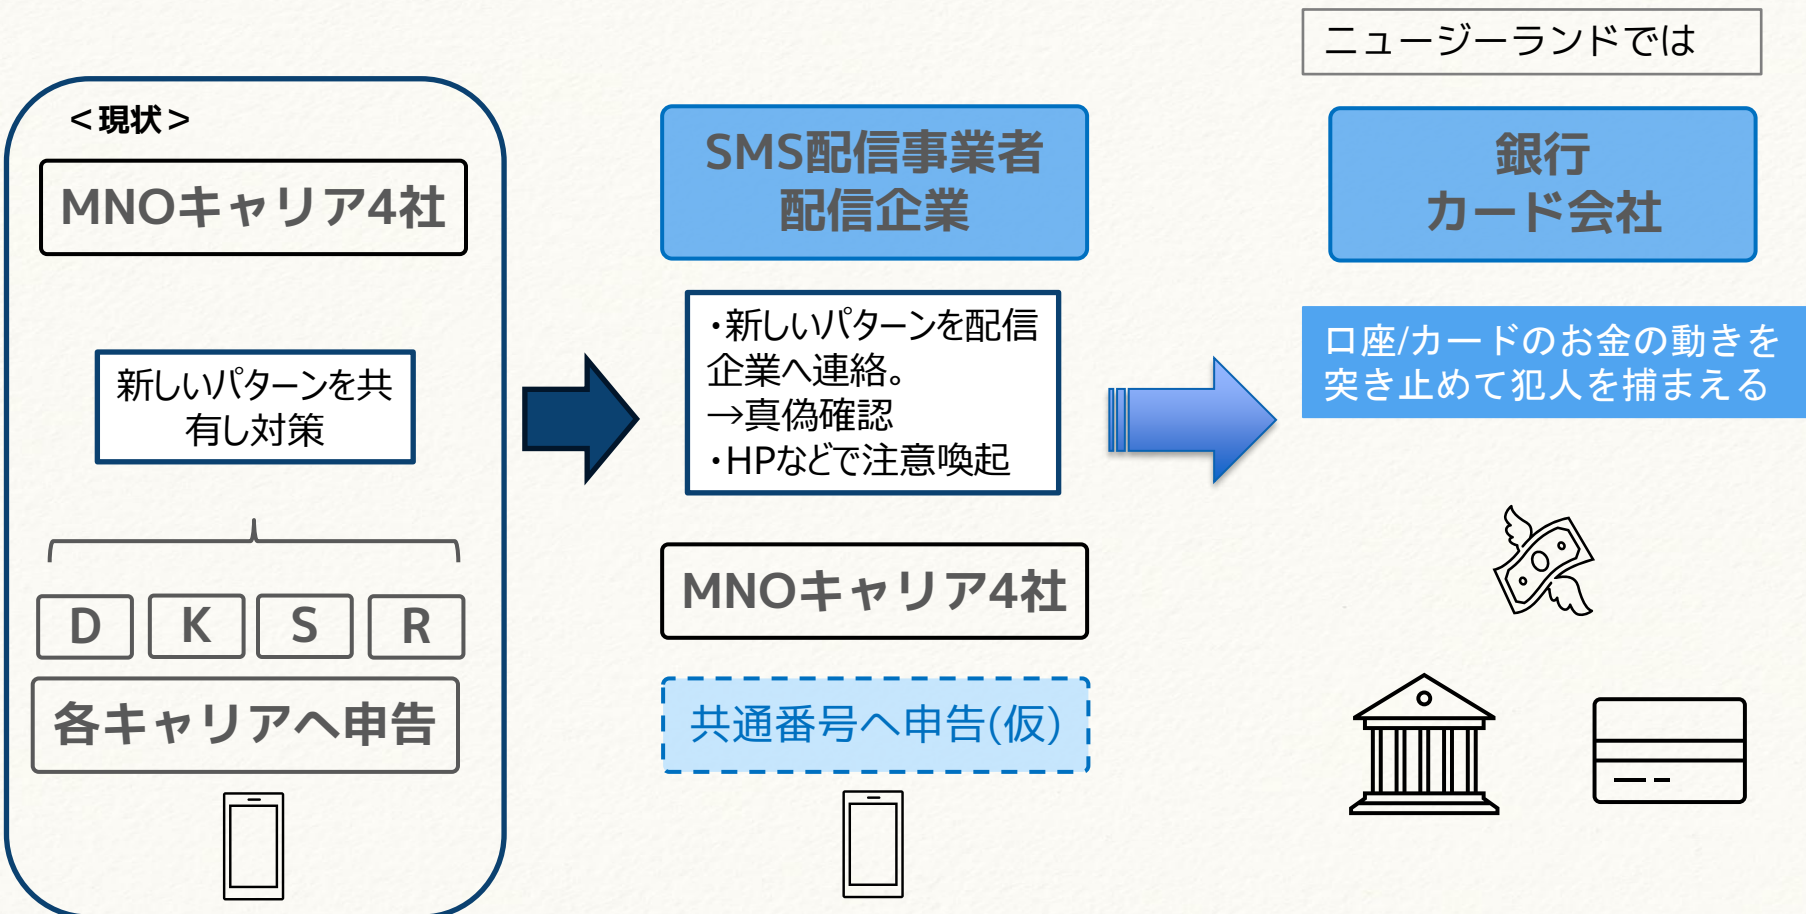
ニュージーランドでは

＜現状＞

MNOキャリア4社

新しいパターンを共有し対策

D

K

S

R

各キャリアへ申告

SMS配信事業者
配信企業

・新しいパターンを配信企業へ連絡。
→真偽確認
・HPなどで注意喚起

MNOキャリア4社

共通番号へ申告(仮)

銀行
カード会社

口座/カードのお金の動きを突き止めて犯人を捕まえる